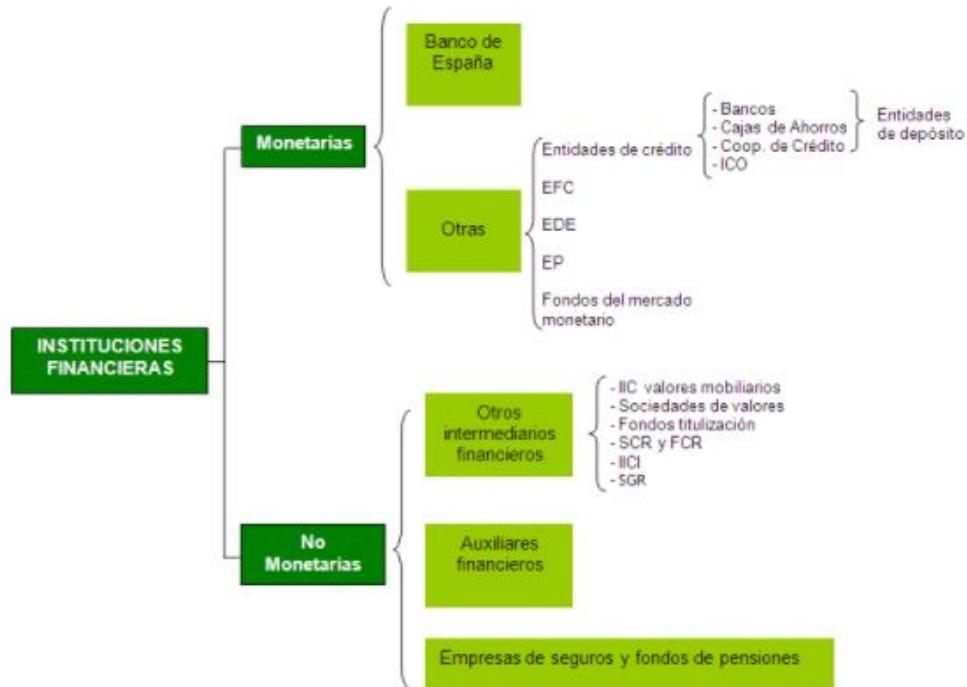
INSTITUCIONES FINANCIERAS

Monetarias

Banco de España

Otras

Entidades de crédito

- Bancos
- Cajas de Ahorros
- Coop. de Crédito
- ICO

Entidades de depósito

EFC

EDE

EP

Fondos del mercado monetario

No Monetarias

Otros intermediarios financieros

- IIC valores mobiliarios
- Sociedades de valores
- Fondos titulización
- SCR y FCR
- IICI
- SGR

Auxiliares financieros

Empresas de seguros y fondos de pensiones